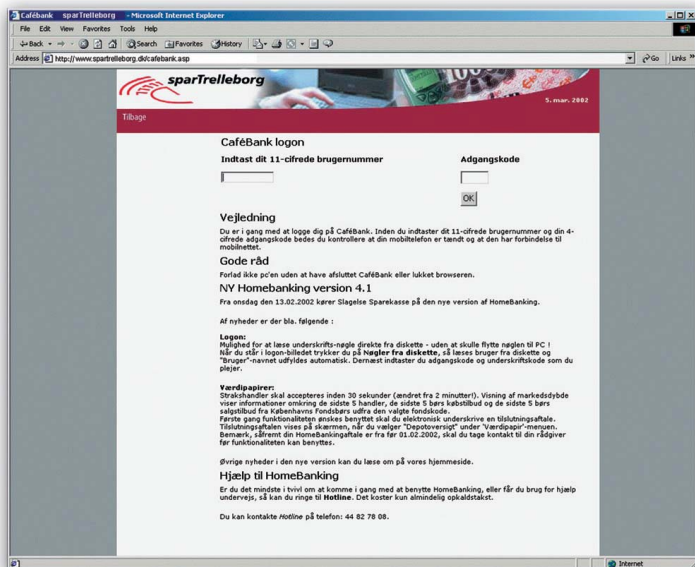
Cafébank sparTrelleborg - Microsoft Internet Explorer

File Edit View Favorites Tools Help

Back Search Favorites History

Address http://www.spartrelleborg.dk/cafebank.asp Go Links »

sparTrelleborg

5. mar. 2002

Tilbage

CaféBank logon

Indtast dit 11-cifrede brugernummer

Adgangskode

OK

Vejledning

Du er i gang med at logge dig på CaféBank. Inden du indtaster dit 11-cifrede brugernummer og din 4-cifrede adgangskode bedes du kontrollere at din mobiltelefon er tændt og at den har forbindelse til mobilnettet.

Gode råd

Forlad ikke pc'en uden at have afsluttet CaféBank eller lukket browseren.

NY Homebanking version 4.1

Fra onsdag den 13.02.2002 kører Slagelse Sparekasse på den nye version af HomeBanking.

Af nyheder er der bla. følgende :

Logon:
Mulighed for at læse underskrifts-nøgle direkte fra diskette - uden at skulle flytte nøglen til PC ! Når du står i logon-billedet trykker du på Nøgler fra diskette, så læses bruger fra diskette og "Bruger"-navnet udfyldes automatisk. Dernæst indtaster du adgangskode og underskriftskode som du plejer.

Værdipapirer:
Strakshandler skal accepteres inden 30 sekunder (ændret fra 2 minutter!). Visning af markedsdybde viser informationer omkring de sidste 5 handler, de sidste 5 børs købstilbud og de sidste 5 børs salgstilbud fra Københavns Fondsbørs udfra den valgte fondskode.
Første gang funktionaliteten ønskes benyttet skal du elektronisk underskrive en tilslutningsaftale. Tilslutningsaftalen vises på skærmen, når du vælger "Depotoversigt" under 'Værdipapir'-menuen. Bemærk, såfremt din HomeBankingaftale er fra før 01.02.2002, skal du tage kontakt til din rådgiver før funktionaliteten kan benyttes.

Øvrige nyheder i den nye version kan du læse om på vores hjemmeside.

Hjælp til HomeBanking

Er du det mindste i tvivl om at komme i gang med at benytte HomeBanking, eller får du brug for hjælp undervejs, så kan du ringe til Hotline. Det koster kun almindelig opkaldstakst.

Du kan kontakte Hotline på telefon: 44 82 78 08.

Internet